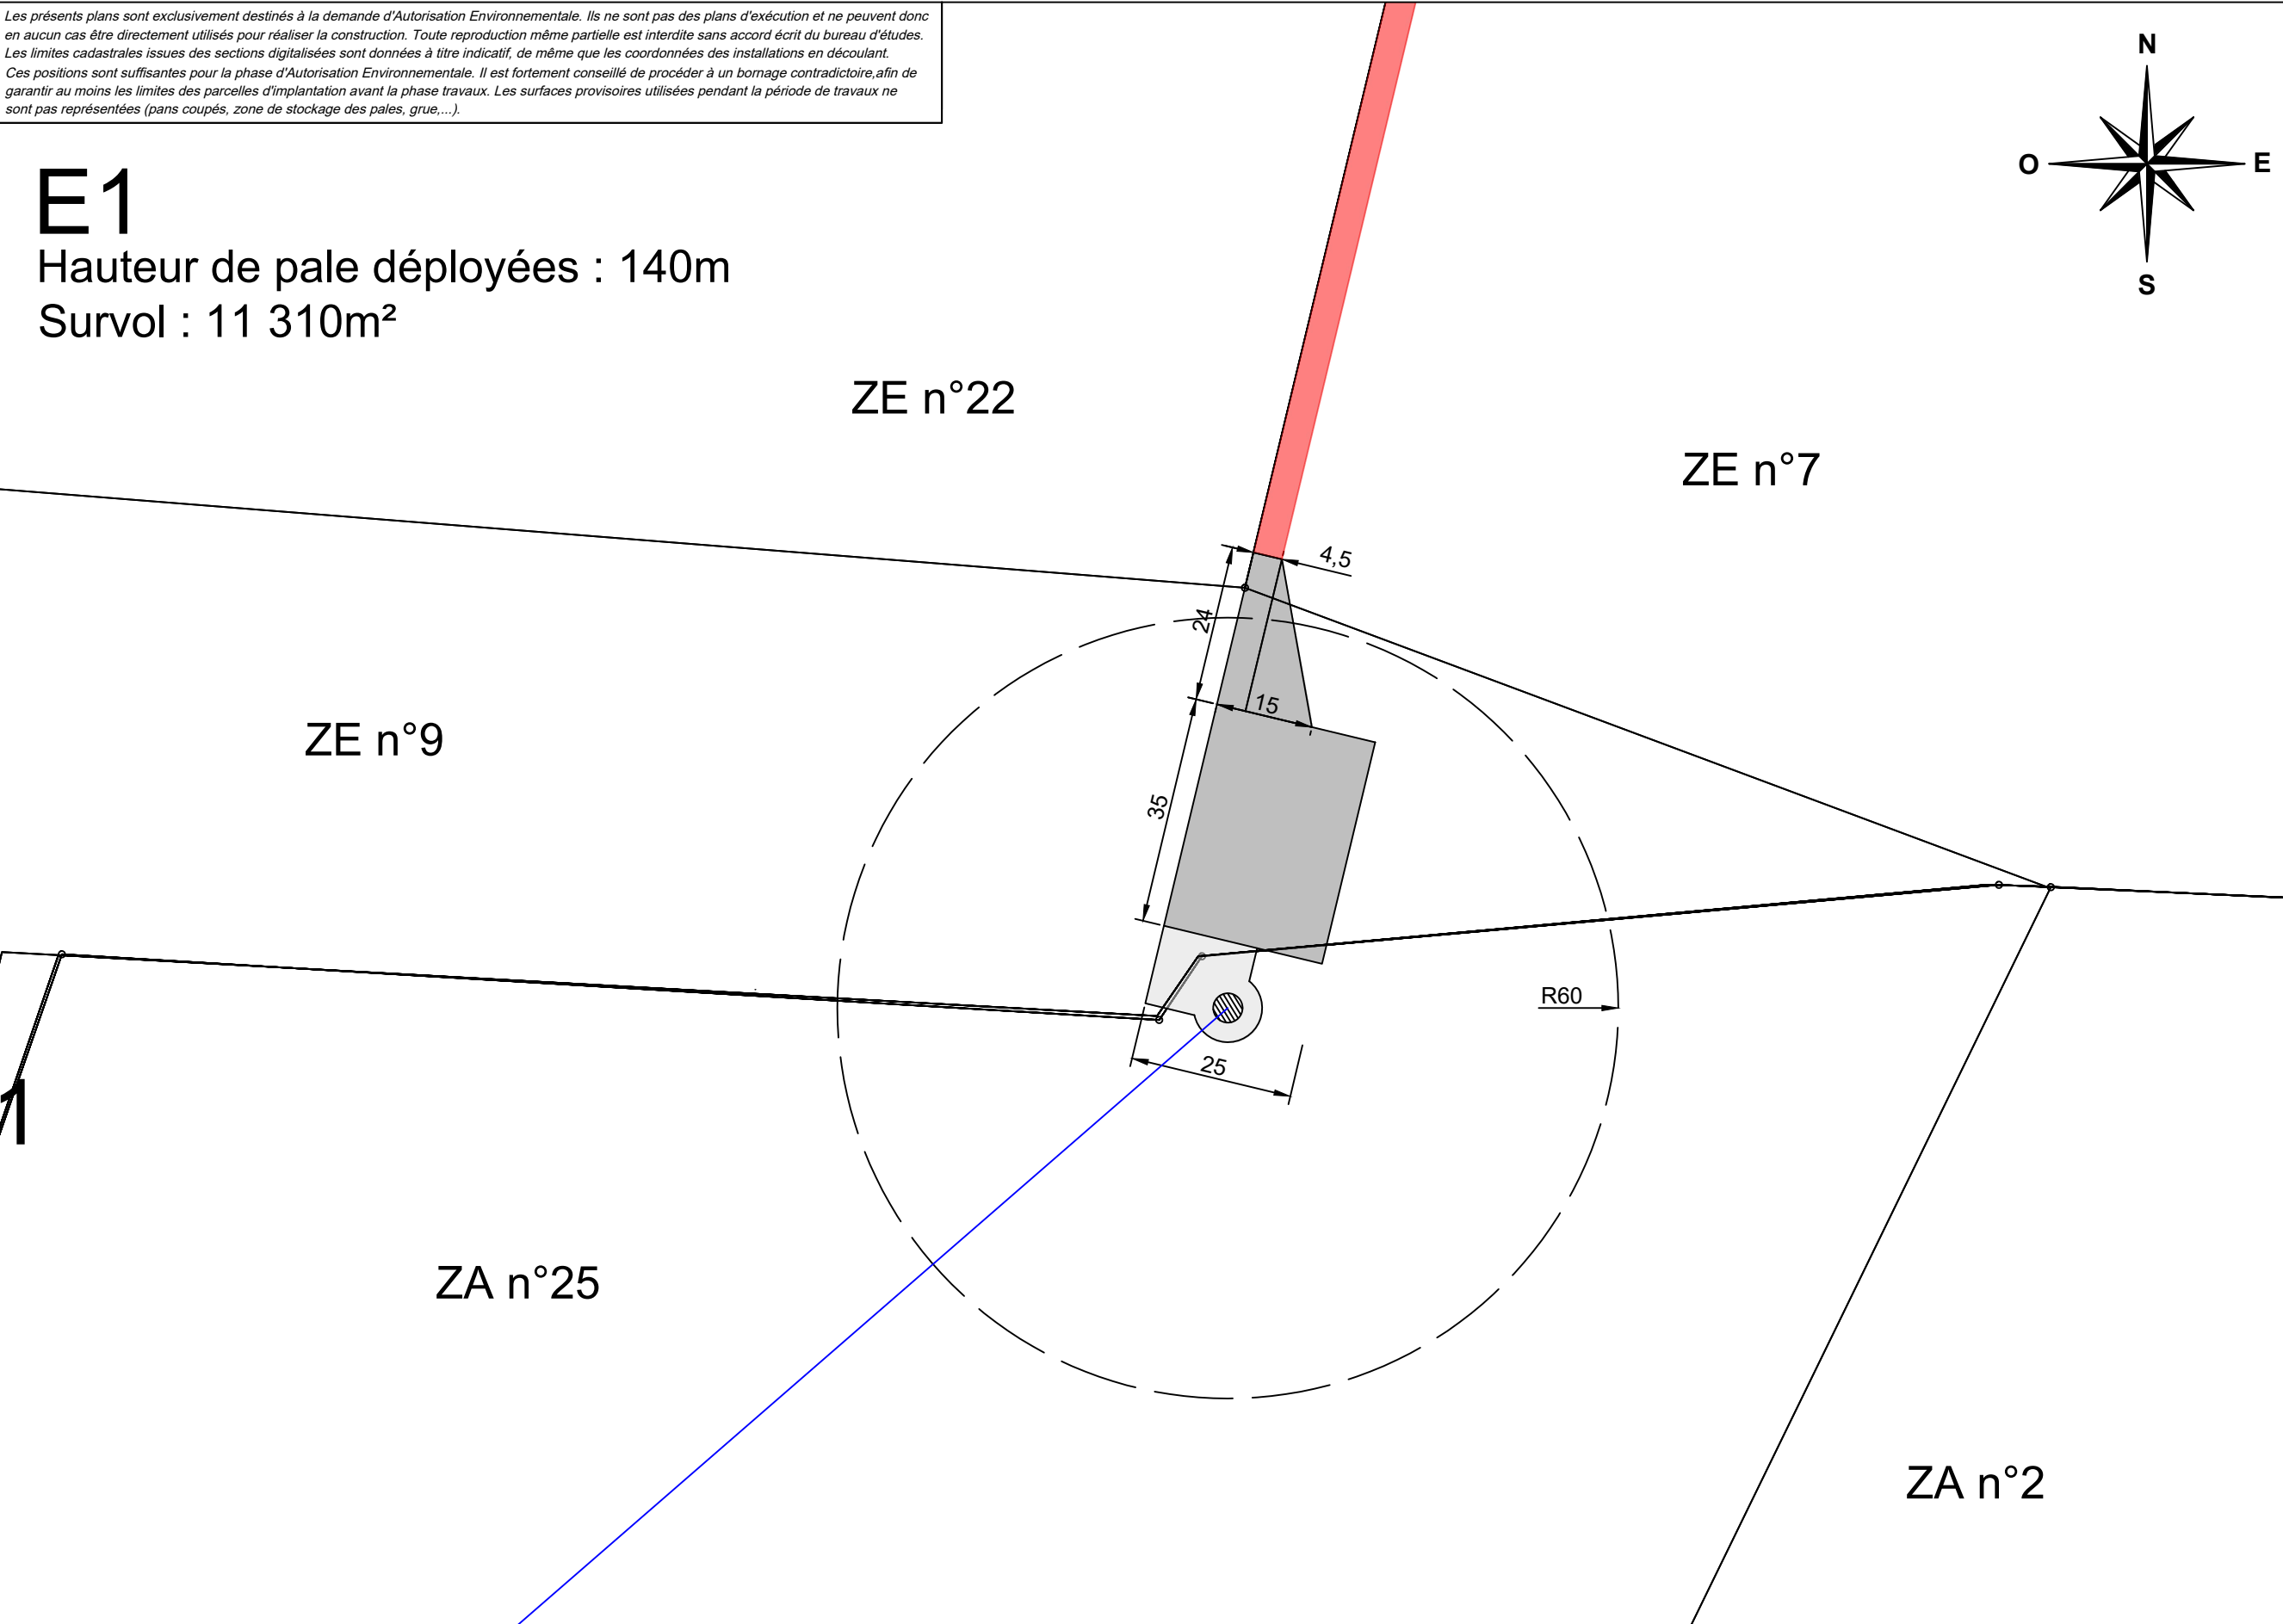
Les présents plans sont exclusivement destinés à la demande d'Autorisation Environnementale. Ils ne sont pas des plans d'exécution et ne peuvent donc en aucun cas être directement utilisés pour réaliser la construction. Toute reproduction même partielle est interdite sans accord écrit du bureau d'études. Les limites cadastrales issues des sections digitalisées sont données à titre indicatif, de même que les coordonnées des installations en découlant. Ces positions sont suffisantes pour la phase d'Autorisation Environnementale. Il est fortement conseillé de procéder à un bornage contradictoire,afin de garantir au moins les limites des parcelles d'implantation avant la phase travaux. Les surfaces provisoires utilisées pendant la période de travaux ne sont pas représentées (pans coupés, zone de stockage des pales, grue,...).

N
O
E
S

E1
Hauteur de pale déployées : 140m
Survol : 11 310m²

ZE n°22

ZE n°7

4,5

24

15

ZE n°9

35

R60

25

ZA n°25

ZA n°2